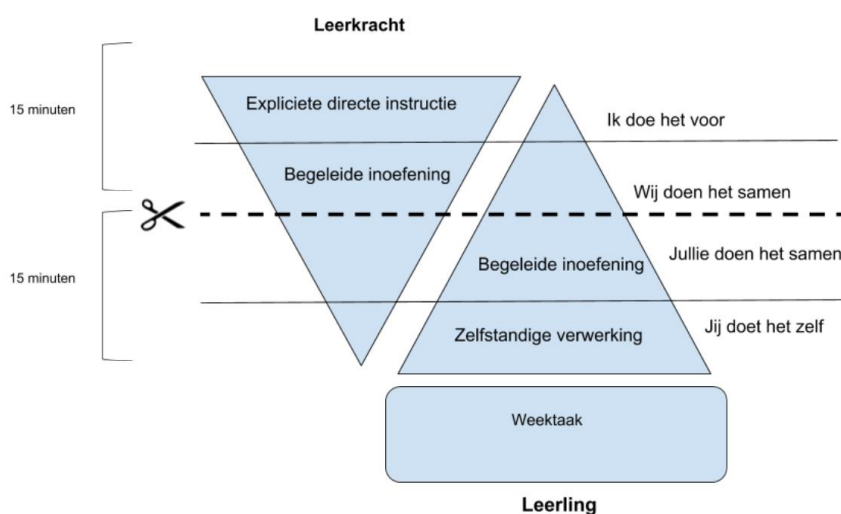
Leerkracht

15 minuten

Expliciete directe instructie

Ik doe het voor

Begeleide inoefening

Wij doen het samen

15 minuten

Begeleide inoefening

Jullie doen het samen

Zelfstandige verwerking

Jij doet het zelf

Weektaak

Leerling